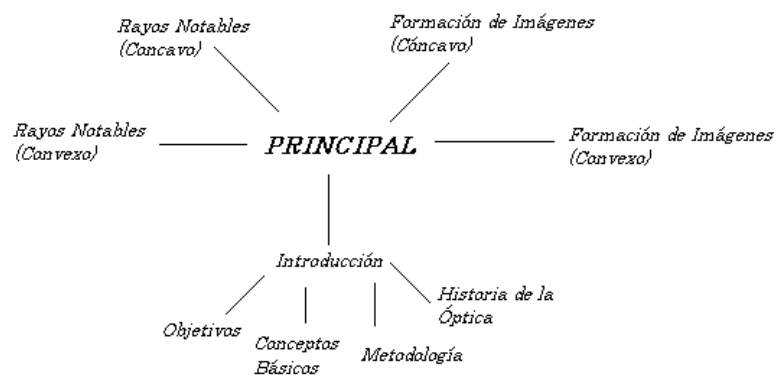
Rayos Notables (Concavo)

Formación de Imágenes (Cóncavo)

Rayos Notables (Convexo)

PRINCIPAL

Formación de Imágenes (Convexo)

Introducción

Objetivos

Conceptos Básicos

Metodología

Historia de la Óptica